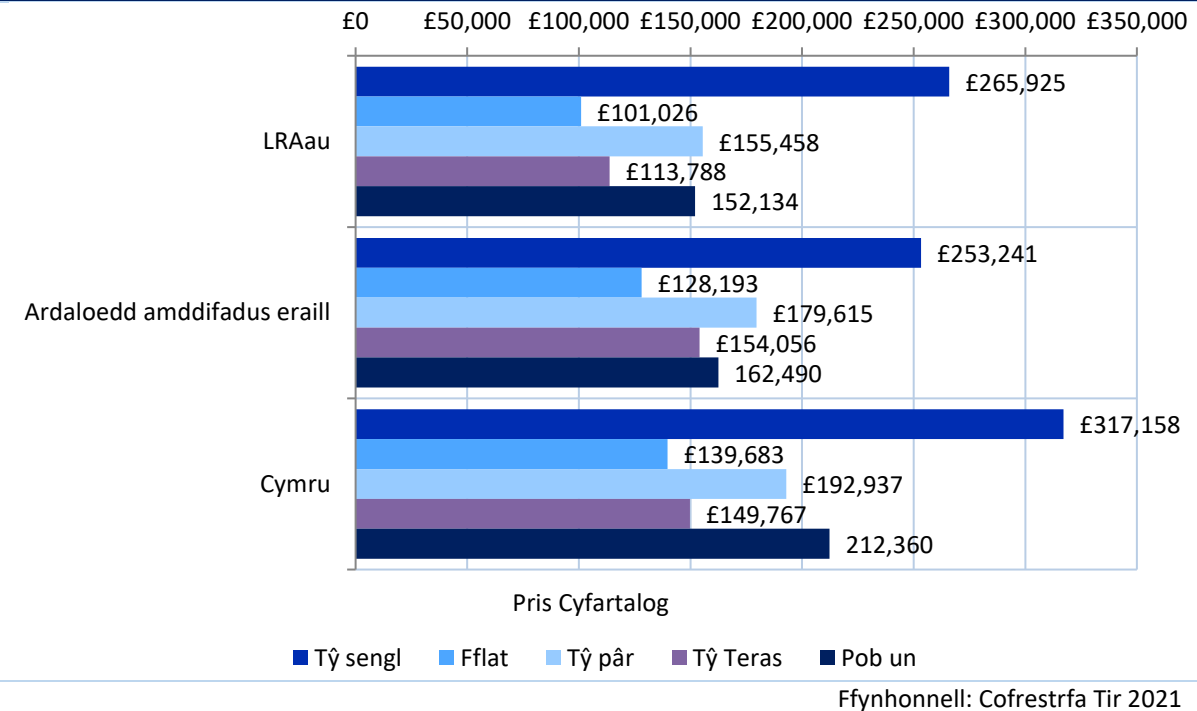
£0 £50,000 £100,000 £150,000 £200,000 £250,000 £300,000 £350,000

LRAau
£265,925
£101,026
£155,458
£113,788
152,134

Ardaloedd amddifadus eraill
£253,241
£128,193
£179,615
£154,056
162,490

Cymru
£317,158
£139,683
£192,937
£149,767
212,360

Pris Cyfartalog

Tŷ sengl Fflat Tŷ pâr Tŷ Teras Pob un

Ffynhonnell: Cofrestrfa Tir 2021